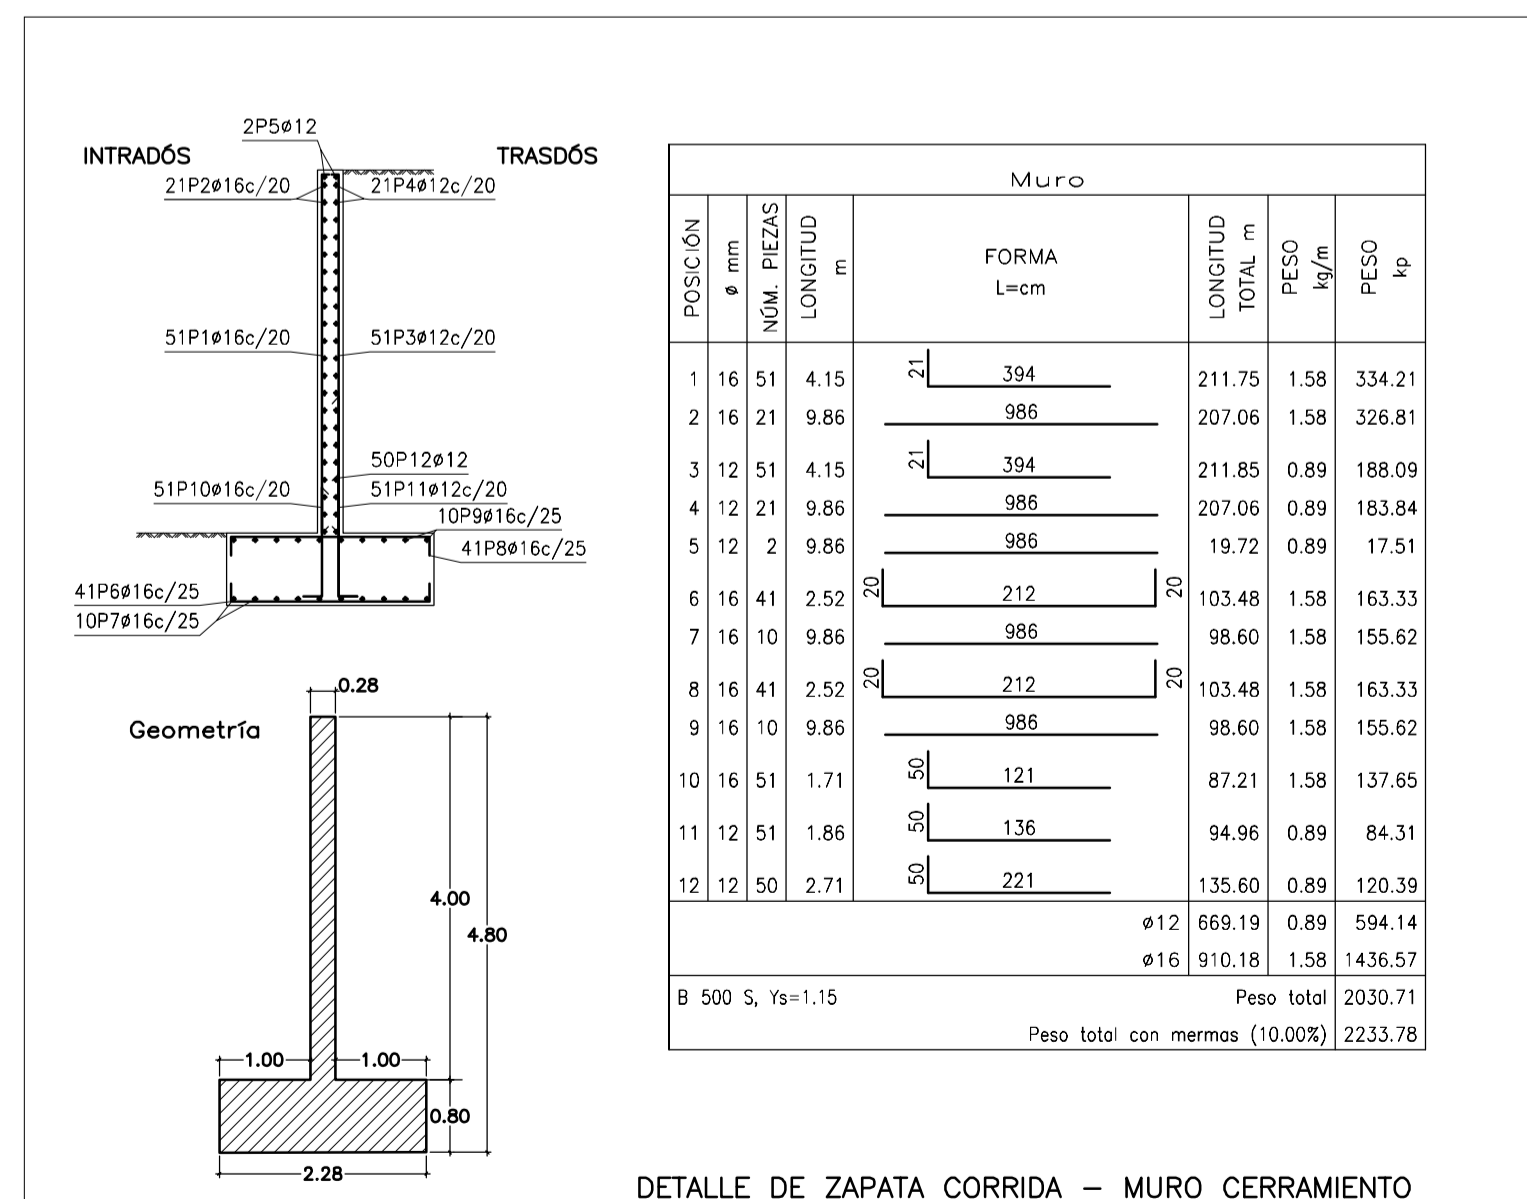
2P5ø12

INTRADÓS

TRASDÓS

21P2ø16c/20

21P4ø12c/20

51P1ø16c/20

51P3ø12c/20

50P12ø12

51P10ø16c/20

51P11ø12c/20

10P9ø16c/25

41P8ø16c/25

41P6ø16c/25

10P7ø16c/25

Geometría

0.28

4.00

4.80

1.00

1.00

0.80

2.28

Muro

| POSICIÓN | ø mm | NÚM. PIEZAS | LONGITUD m | FORMA L=cm | LONGITUD TOTAL m | PESO kg/m | PESO kp |
|---|---|---|---|---|---|---|---|
| 1 | 16 | 51 | 4.15 | 21 394 | 211.75 | 1.58 | 334.21 |
| 2 | 16 | 21 | 9.86 | 986 | 207.06 | 1.58 | 326.81 |
| 3 | 12 | 51 | 4.15 | 21 394 | 211.85 | 0.89 | 188.09 |
| 4 | 12 | 21 | 9.86 | 986 | 207.06 | 0.89 | 183.84 |
| 5 | 12 | 2 | 9.86 | 986 | 19.72 | 0.89 | 17.51 |
| 6 | 16 | 41 | 2.52 | 20 212 20 | 103.48 | 1.58 | 163.33 |
| 7 | 16 | 10 | 9.86 | 986 | 98.60 | 1.58 | 155.62 |
| 8 | 16 | 41 | 2.52 | 20 212 20 | 103.48 | 1.58 | 163.33 |
| 9 | 16 | 10 | 9.86 | 986 | 98.60 | 1.58 | 155.62 |
| 10 | 16 | 51 | 1.71 | 50 121 | 87.21 | 1.58 | 137.65 |
| 11 | 12 | 51 | 1.86 | 50 136 | 94.96 | 0.89 | 84.31 |
| 12 | 12 | 50 | 2.71 | 50 221 | 135.60 | 0.89 | 120.39 |
| | | | | ø12 | 669.19 | 0.89 | 594.14 |
| | | | | ø16 | 910.18 | 1.58 | 1436.57 |
| B 500 S, Ys=1.15 | | | | | | Peso total | 2030.71 |
| | | | | | | Peso total con mermas (10.00%) | 2233.78 |

DETALLE DE ZAPATA CORRIDA – MURO CERRAMIENTO